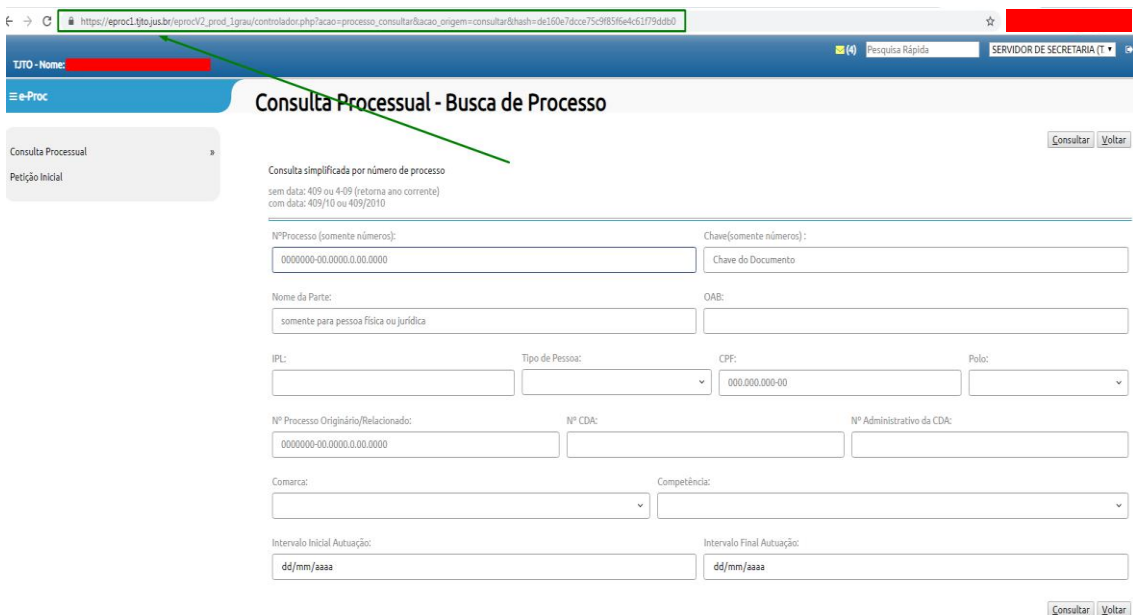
https://eproc1.tjto.jus.br/eprocV2_prod_1grau/controlador.php?acao=processo_consultar&acao_origem=consultar&hash=de160e7dcce75c9f85f6e4c61f79ddb0

TJTO - Nome:

(4) Pesquisa Rápida SERVIDOR DE SECRETARIA (T

≡ e-Proc

Consulta Processual »
Petição Inicial

Consulta Processual - Busca de Processo

Consultar Voltar

Consulta simplificada por número de processo

sem data: 409 ou 4-09 (retorna ano corrente)
com data: 409/10 ou 409/2010

NºProcesso (somente números):
0000000-00.0000.0.00.0000

Chave(somente números) :
Chave do Documento

Nome da Parte:
somente para pessoa física ou jurídica

OAB:

IPL:

Tipo de Pessoa:

CPF:
000.000.000-00

Polo:

Nº Processo Originário/Relacionado:
0000000-00.0000.0.00.0000

Nº CDA:

Nº Administrativo da CDA:

Comarca:

Competência:

Intervalo Inicial Autuação:
dd/mm/aaaa

Intervalo Final Autuação:
dd/mm/aaaa

Consultar Voltar